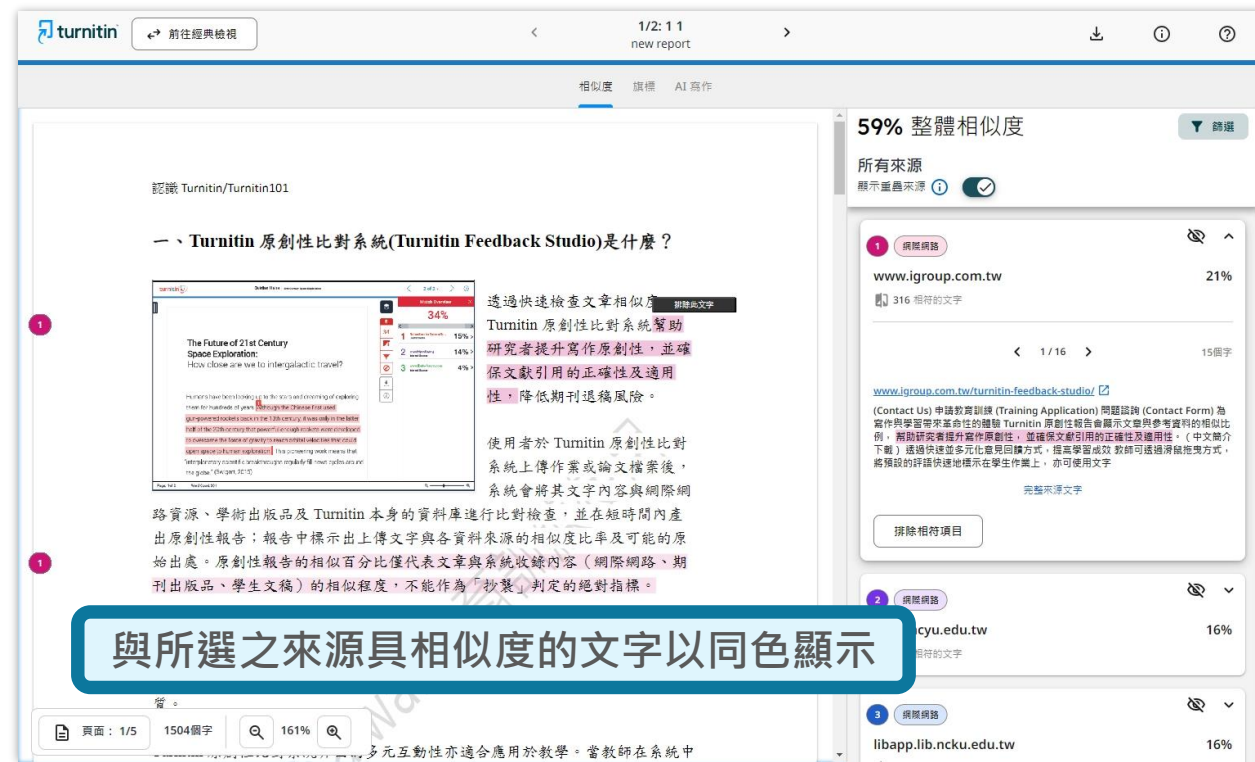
turnitin 前往經典檢視

1/2: 1 1
new report

相似度 旗標 AI 寫作

認識 Turnitin/Turnitin101

一、Turnitin 原創性比對系統(Turnitin Feedback Studio)是什麼？

The Future of 21st Century Space Exploration:
How close are we to intergalactic travel?

34%

排除此文字

透過快速檢查文章相似度，Turnitin 原創性比對系統幫助研究者提升寫作原創性，並確保文獻引用的正確性及適用性，降低期刊退稿風險。

使用者於 Turnitin 原創性比對系統上傳作業或論文檔案後，系統會將其文字內容與網際網路資源、學術出版品及 Turnitin 本身的資料庫進行比對檢查，並在短時間內產出原創性報告；報告中標示出上傳文字與各資料來源的相似度比率及可能的原始出處。原創性報告的相似百分比僅代表文章與系統收錄內容（網際網路、期刊出版品、學生文稿）的相似程度，不能作為「抄襲」判定的絕對指標。

1

1

與所選之來源具相似度的文字以同色顯示

質。

頁面：1/5 1504個字 161%

多元互動性亦適合應用於教學。當教師在系統中

59% 整體相似度 篩選

所有來源
顯示重疊來源

1 網際網路
www.igroup.com.tw 21%
316 相符的文字

1 / 16 15個字

www.igroup.com.tw/turnitin-feedback-studio/

(Contact Us) 申請教育訓練 (Training Application) 問題諮詢 (Contact Form) 為寫作與學習帶來革命性的體驗 Turnitin 原創性報告會顯示文章與參考資料的相似比例，幫助研究者提升寫作原創性，並確保文獻引用的正確性及適用性。（中文簡介下載）透過快速並多元化意見回饋方式，提高學習成效 教師可透過滑鼠拖曳方式，將預設的評語快速地標示在學生作業上，亦可使用文字

完整來源文字

排除相符項目

2 網際網路
ncyu.edu.tw 16%
相符的文字

3 網際網路
libapp.lib.ncku.edu.tw 16%